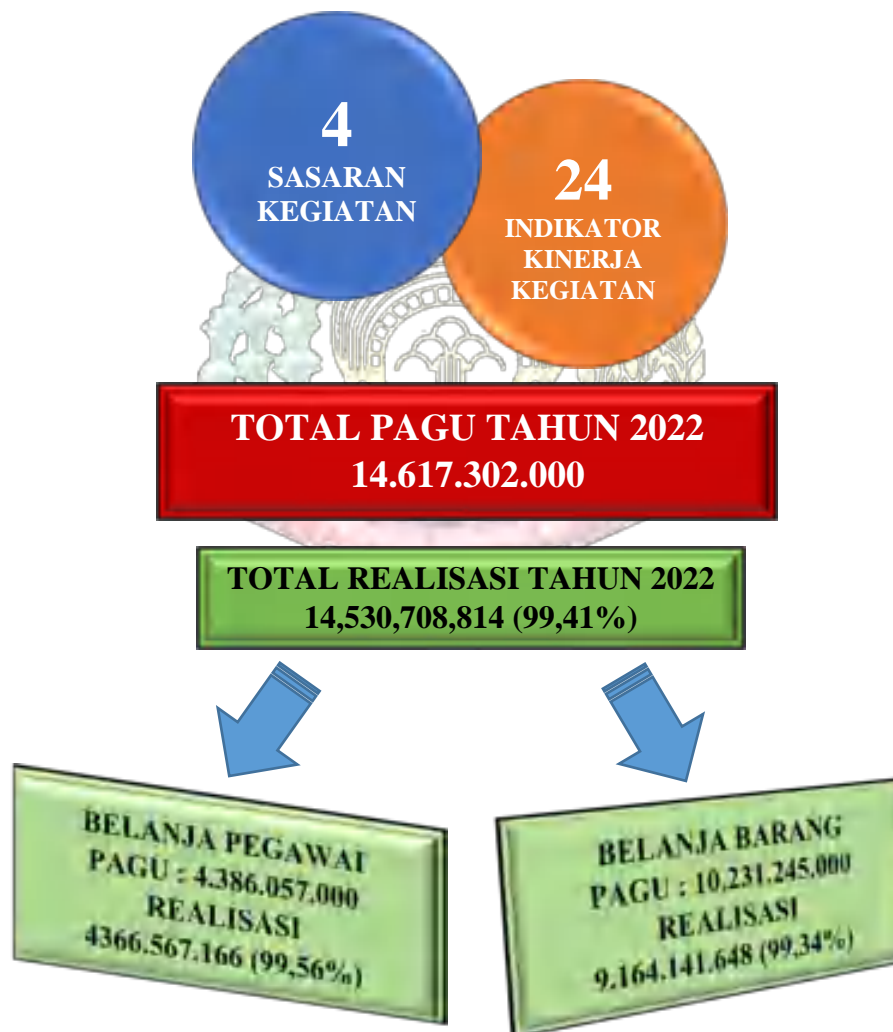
4
SASARAN KEGIATAN

24
INDIKATOR KINERJA KEGIATAN

TOTAL PAGU TAHUN 2022
14.617.302.000

TOTAL REALISASI TAHUN 2022
14,530,708,814 (99,41%)

BELANJA PEGAWAI
PAGU : 4.386.057.000
REALISASI
4366.567.166 (99,56%)

BELANJA BARANG
PAGU : 10.231.245.000
REALISASI
9.164.141.648 (99,34%)